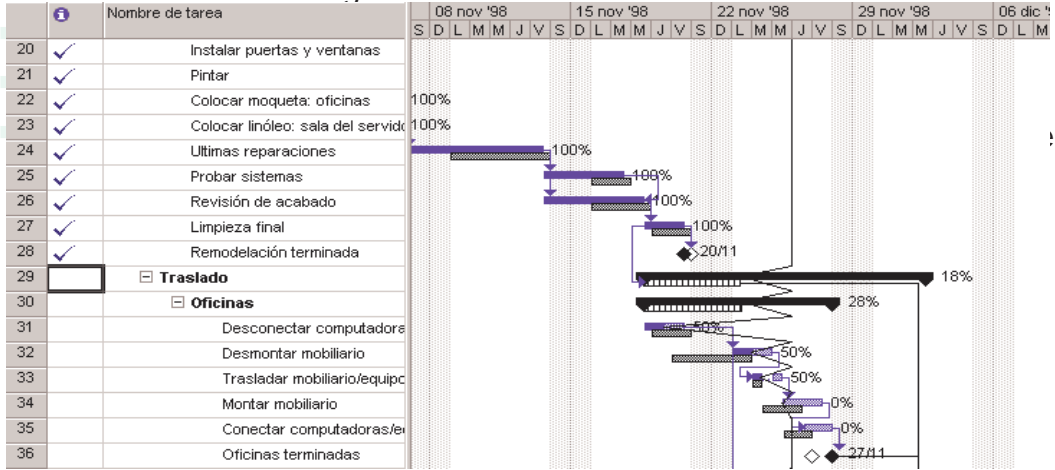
| | | Nombre de tarea |
|---|---|---|
| 20 | ✓ | Instalar puertas y ventanas |
| 21 | ✓ | Pintar |
| 22 | ✓ | Colocar moqueta: oficinas |
| 23 | ✓ | Colocar linóleo: sala del servido |
| 24 | ✓ | Ultimas reparaciones |
| 25 | ✓ | Probar sistemas |
| 26 | ✓ | Revisión de acabado |
| 27 | ✓ | Limpieza final |
| 28 | ✓ | Remodelación terminada |
| 29 | | ⊟ Traslado |
| 30 | | ⊟ Oficinas |
| 31 | | Desconectar computadora |
| 32 | | Desmontar mobiliario |
| 33 | | Trasladar mobiliario/equipo |
| 34 | | Montar mobiliario |
| 35 | | Conectar computadoras/e |
| 36 | | Oficinas terminadas |

08 nov '98 | 15 nov '98 | 22 nov '98 | 29 nov '98 | 06 dic '
S D L M M J V S D L M M J V S D L M M J V S D L M M J V S D L M

100%
100%
100%
100%
100%
100%
20/11
18%
28%
50%
50%
50%
0%
0%
27/11